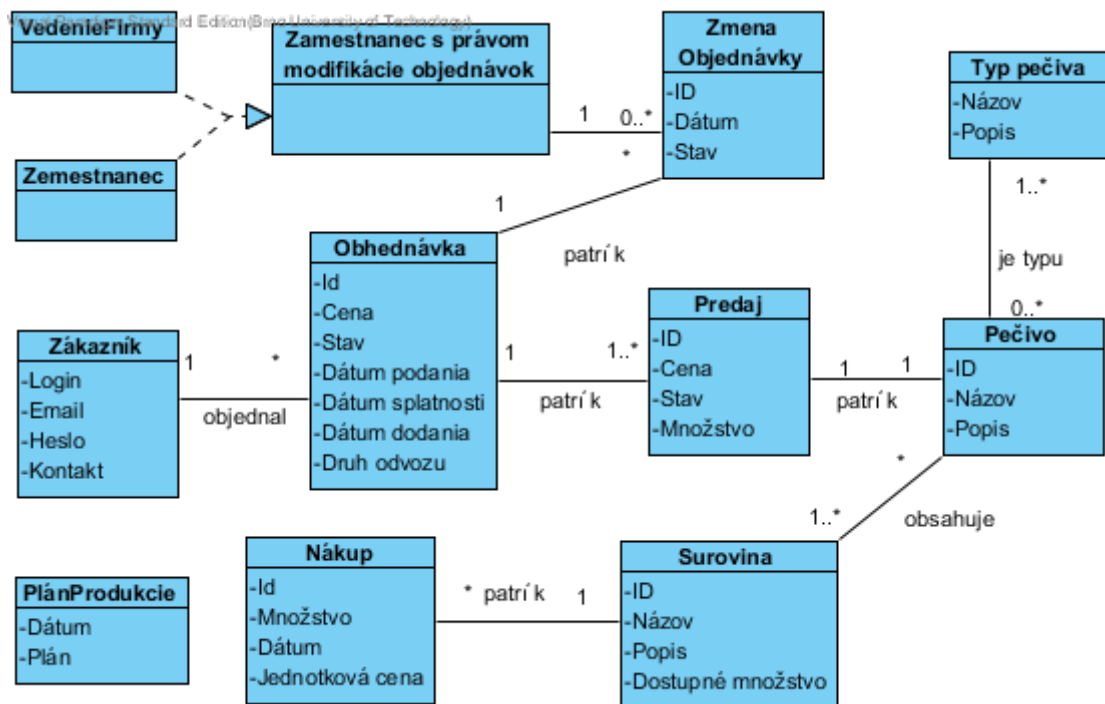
Visual Paradigm Standard Edition(Brno University of Technology)

VedenieFirmy

Zamestnanec s právom modifikácie objednávok

Zmena Objednávky
-ID
-Dátum
-Stav

Typ pečiva
-Názov
-Popis

Zemestnanec

1
0..*
*
1
1..*
patrí k
je typu
0..*

Obhednávka
-Id
-Cena
-Stav
-Dátum podania
-Dátum splatnosti
-Dátum dodania
-Druh odvozu

Zákazník
-Login
-Email
-Heslo
-Kontakt

1
*
objednal
1
1..*
patrí k

Predaj
-ID
-Cena
-Stav
-Množstvo

1
1
patrí k

Pečivo
-ID
-Názov
-Popis

*
1..*
obsahuje

Nákup
-Id
-Množstvo
-Dátum
-Jednotková cena

* patrí k
1

Surovina
-ID
-Názov
-Popis
-Dostupné množstvo

PlánProdukcie
-Dátum
-Plán